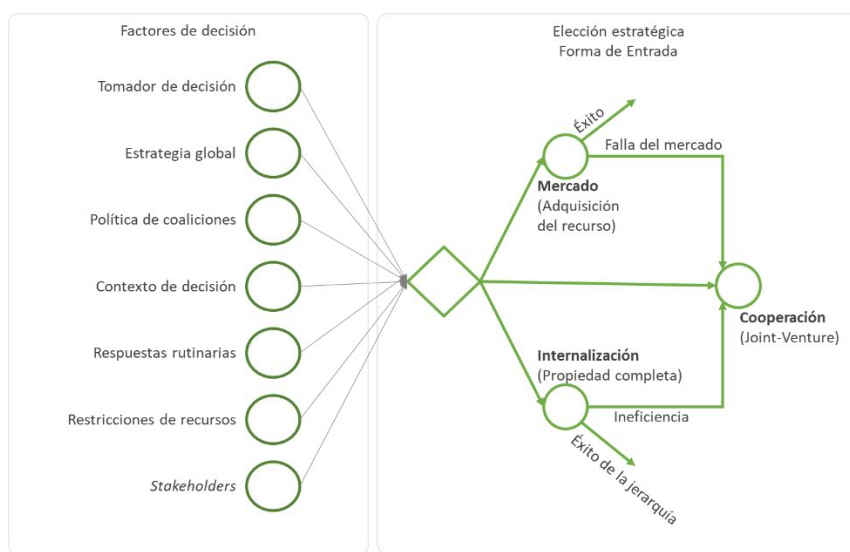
Factores de decisión

Tomador de decisión

Estrategia global

Política de coaliciones

Contexto de decisión

Respuestas rutinarias

Restricciones de recursos

*Stakeholders*

Elección estratégica
Forma de Entrada

Éxito

Falla del mercado

**Mercado**
(Adquisición del recurso)

**Cooperación**
(Joint-Venture)

**Internalización**
(Propiedad completa)

Ineficiencia

Éxito de la jerarquía